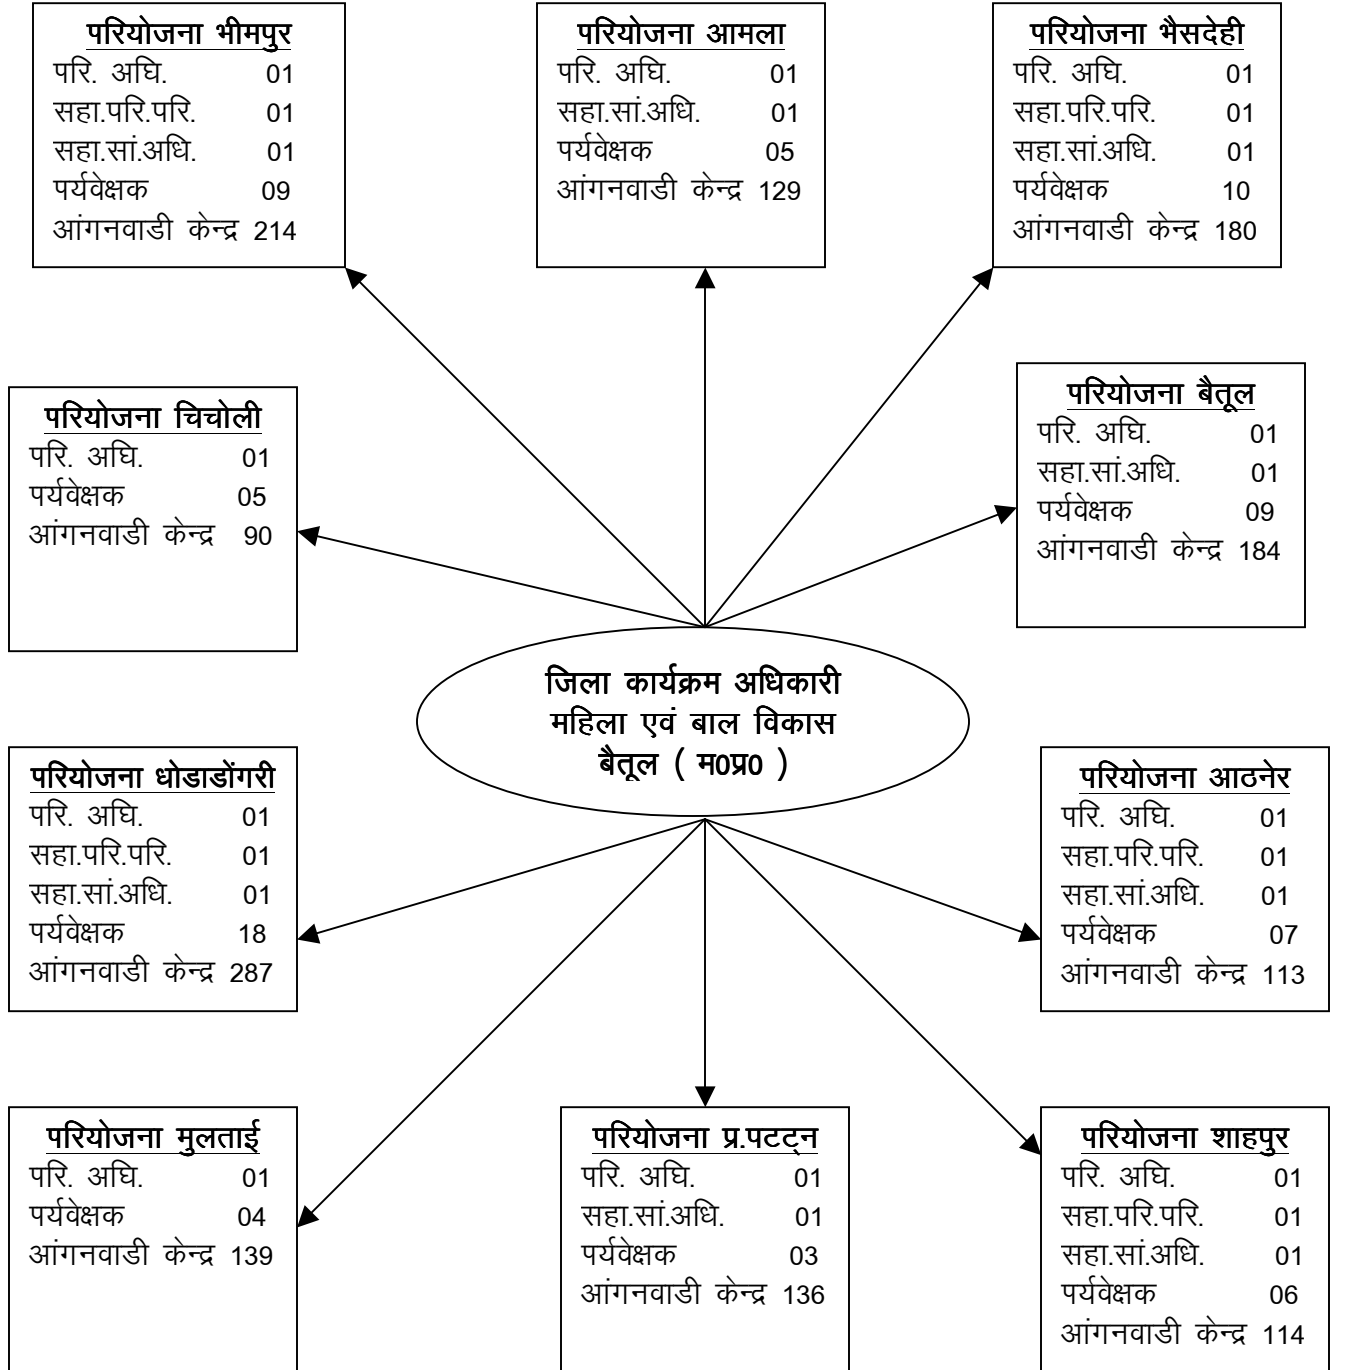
परियोजना भीमपुर
परि. अधि. 01
सहा.परि.परि. 01
सहा.सां.अधि. 01
पर्यवेक्षक 09
आंगनवाडी केन्द्र 214

परियोजना आमला
परि. अधि. 01
सहा.सां.अधि. 01
पर्यवेक्षक 05
आंगनवाडी केन्द्र 129

परियोजना भैसदेही
परि. अधि. 01
सहा.परि.परि. 01
सहा.सां.अधि. 01
पर्यवेक्षक 10
आंगनवाडी केन्द्र 180

परियोजना चिचोली
परि. अधि. 01
पर्यवेक्षक 05
आंगनवाडी केन्द्र 90

परियोजना बैतूल
परि. अधि. 01
सहा.सां.अधि. 01
पर्यवेक्षक 09
आंगनवाडी केन्द्र 184

जिला कार्यक्रम अधिकारी
महिला एवं बाल विकास
बैतूल ( म0प्र0 )

परियोजना धोडाडोंगरी
परि. अधि. 01
सहा.परि.परि. 01
सहा.सां.अधि. 01
पर्यवेक्षक 18
आंगनवाडी केन्द्र 287

परियोजना आठनेर
परि. अधि. 01
सहा.परि.परि. 01
सहा.सां.अधि. 01
पर्यवेक्षक 07
आंगनवाडी केन्द्र 113

परियोजना मुलताई
परि. अधि. 01
पर्यवेक्षक 04
आंगनवाडी केन्द्र 139

परियोजना प्र.पटट्न
परि. अधि. 01
सहा.सां.अधि. 01
पर्यवेक्षक 03
आंगनवाडी केन्द्र 136

परियोजना शाहपुर
परि. अधि. 01
सहा.परि.परि. 01
सहा.सां.अधि. 01
पर्यवेक्षक 06
आंगनवाडी केन्द्र 114